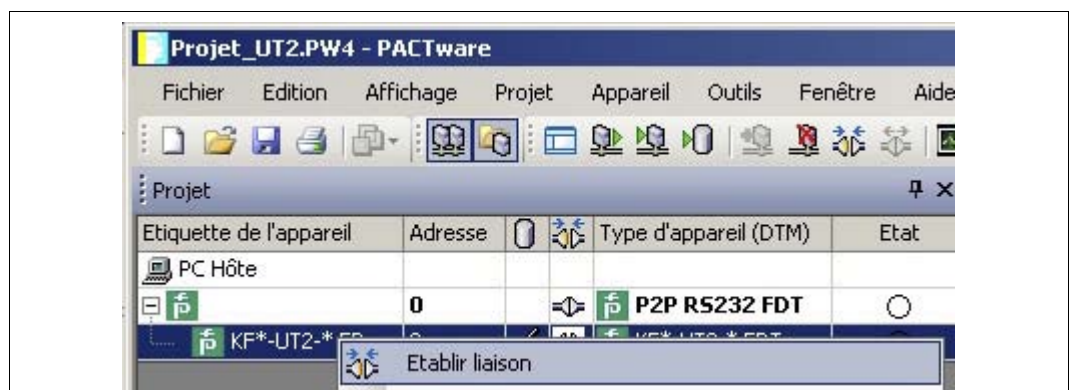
Projet_UT2.PW4 - PACTware

Fichier Edition Affichage Projet Appareil Outils Fenêtre Aide

Projet

| Etiquette de l'appareil | Adresse | | | Type d'appareil (DTM) | Etat |
|---|---|---|---|---|---|
| PC Hôte | | | | | |
| | 0 | | | P2P RS232 FDT | |
| KF*-UT2-* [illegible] | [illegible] | | | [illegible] | |

Etablir liaison